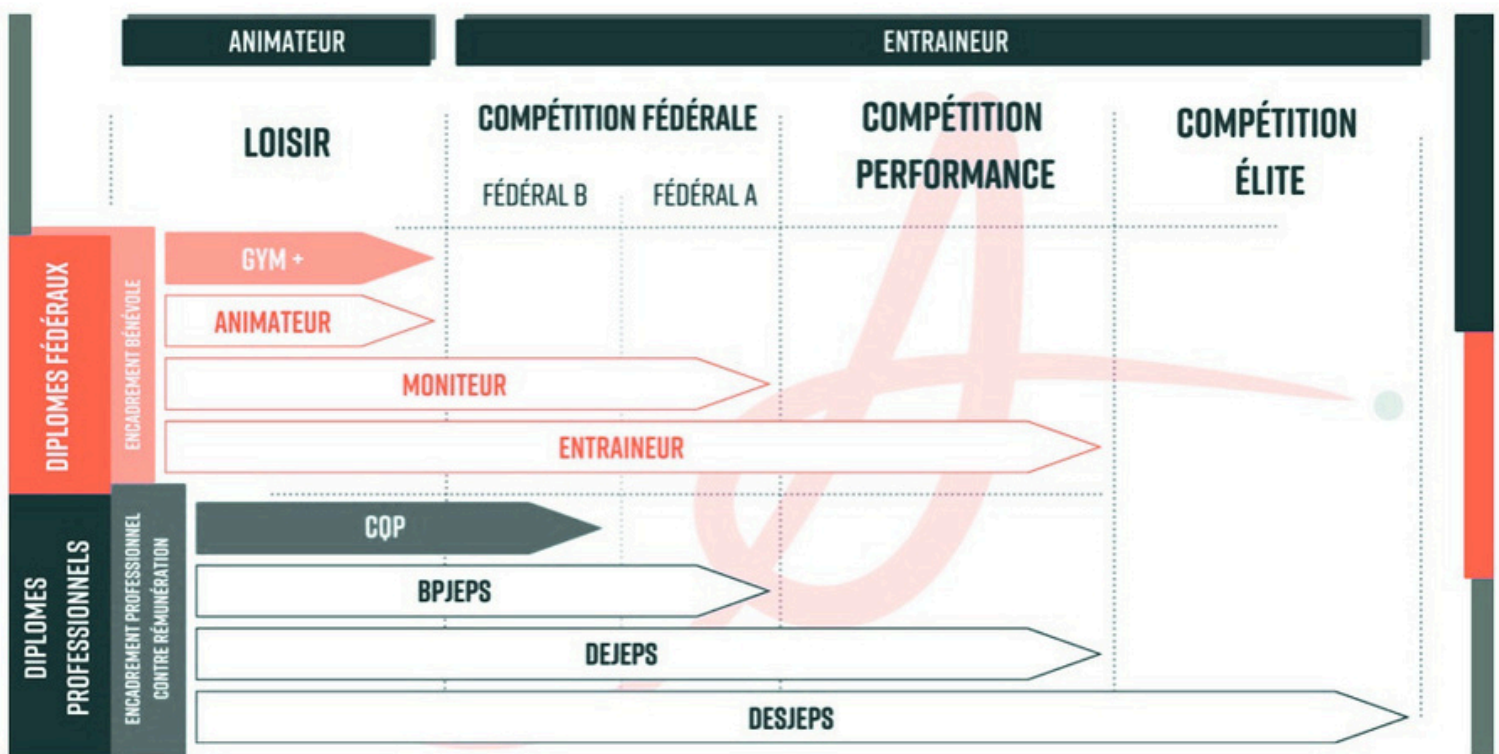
ANIMATEUR

ENTRAINEUR

LOISIR

COMPÉTITION FÉDÉRALE

FÉDÉRAL B

FÉDÉRAL A

COMPÉTITION PERFORMANCE

COMPÉTITION ÉLITE

DIPLOMES FÉDÉRAUX

ENCADREMENT BÉNÉVOLE

GYM +

ANIMATEUR

MONITEUR

ENTRAINEUR

DIPLOMES PROFESSIONNELS

ENCADREMENT PROFESSIONNEL CONTRE RÉMUNÉRATION

CQP

BPJEPS

DEJEPS

DESJEPS